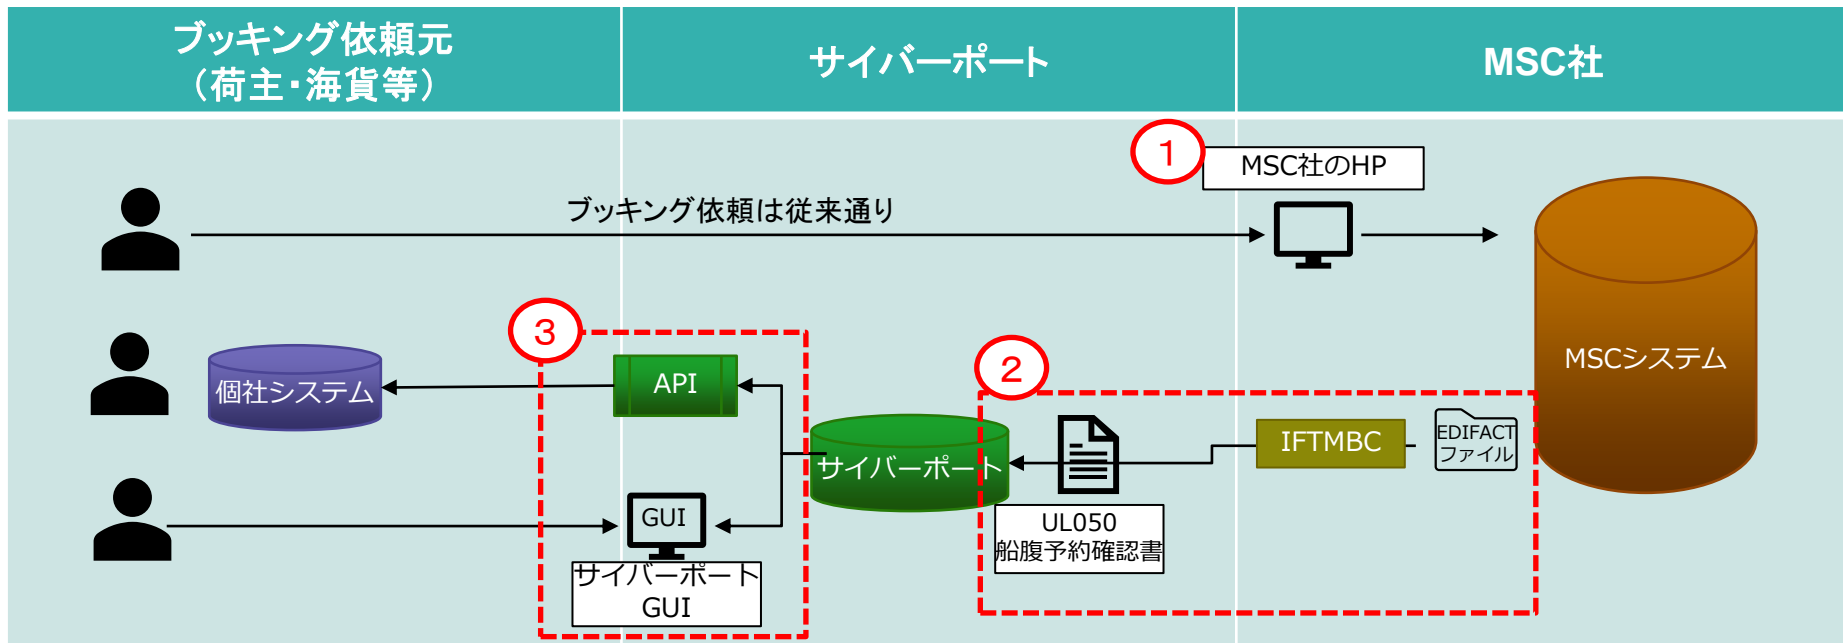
| ブッキング依頼元（荷主・海貨等） | サイバーポート | MSC社 |
|---|---|---|

1

MSC社のHP

ブッキング依頼は従来通り

MSCシステム

3

API

個社システム

サイバーポート

2

IFTMBC

EDIFACTファイル

UL050 船腹予約確認書

GUI

サイバーポート GUI